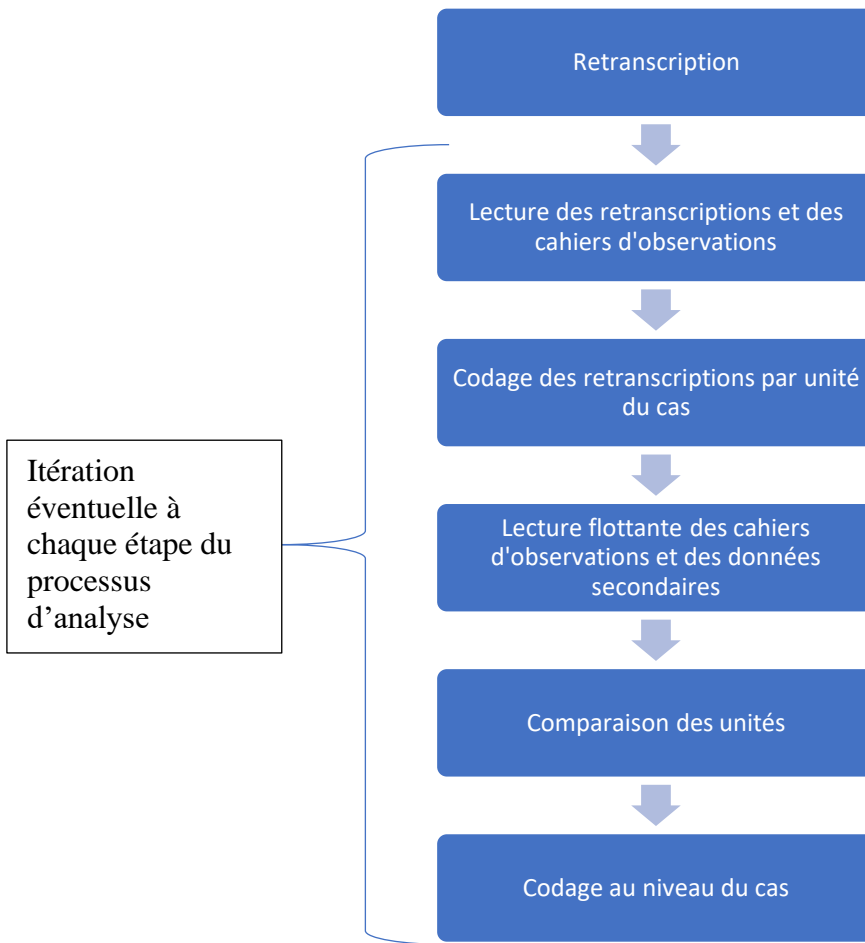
Retranscription

Lecture des retranscriptions et des cahiers d'observations

Codage des retranscriptions par unité du cas

Lecture flottante des cahiers d'observations et des données secondaires

Comparaison des unités

Codage au niveau du cas

Itération éventuelle à chaque étape du processus d’analyse